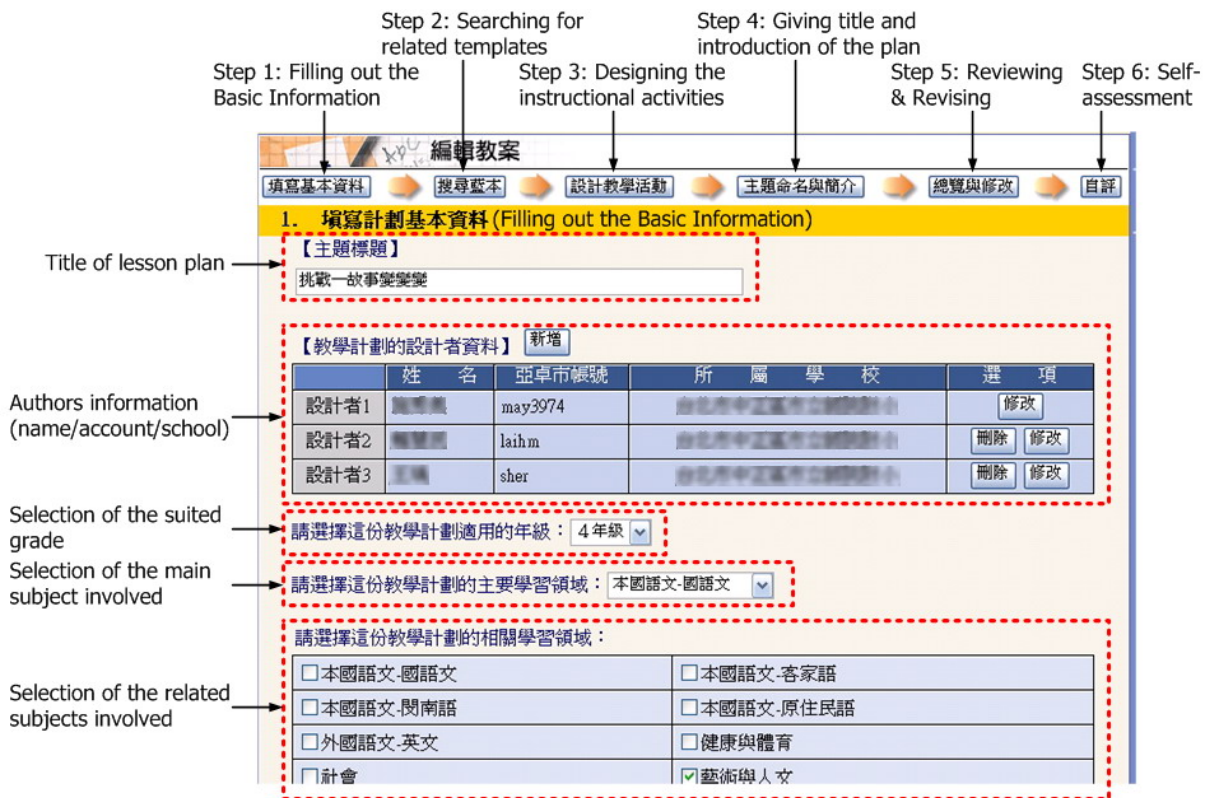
Step 2: Searching for related templates

Step 4: Giving title and introduction of the plan

Step 1: Filling out the Basic Information

Step 3: Designing the instructional activities

Step 5: Reviewing & Revising

Step 6: Self-assessment

編輯教案

填寫基本資料 搜尋藍本 設計教學活動 主題命名與簡介 總覽與修改 自評

1. 填寫計劃基本資料 (Filling out the Basic Information)

Title of lesson plan

【主題標題】

挑戰一故事變變變

Authors information (name/account/school)

【教學計劃的設計者資料】 新增

| | 姓 名 | 亞卓市帳號 | 所 屬 學 校 | 選 項 |
|---|---|---|---|---|
| 設計者1 | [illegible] | may3974 | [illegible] | 修改 |
| 設計者2 | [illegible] | laihm | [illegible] | 刪除 修改 |
| 設計者3 | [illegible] | sher | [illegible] | 刪除 修改 |

Selection of the suited grade

請選擇這份教學計劃適用的年級： 4年級

Selection of the main subject involved

請選擇這份教學計劃的主要學習領域： 本國語文-國語文

Selection of the related subjects involved

請選擇這份教學計劃的相關學習領域：

| | |
|---|---|
| ☐本國語文-國語文 | ☐本國語文-客家語 |
| ☐本國語文-閩南語 | ☐本國語文-原住民語 |
| ☐外國語文-英文 | ☐健康與體育 |
| ☐社會 | ☑藝術與人文 |